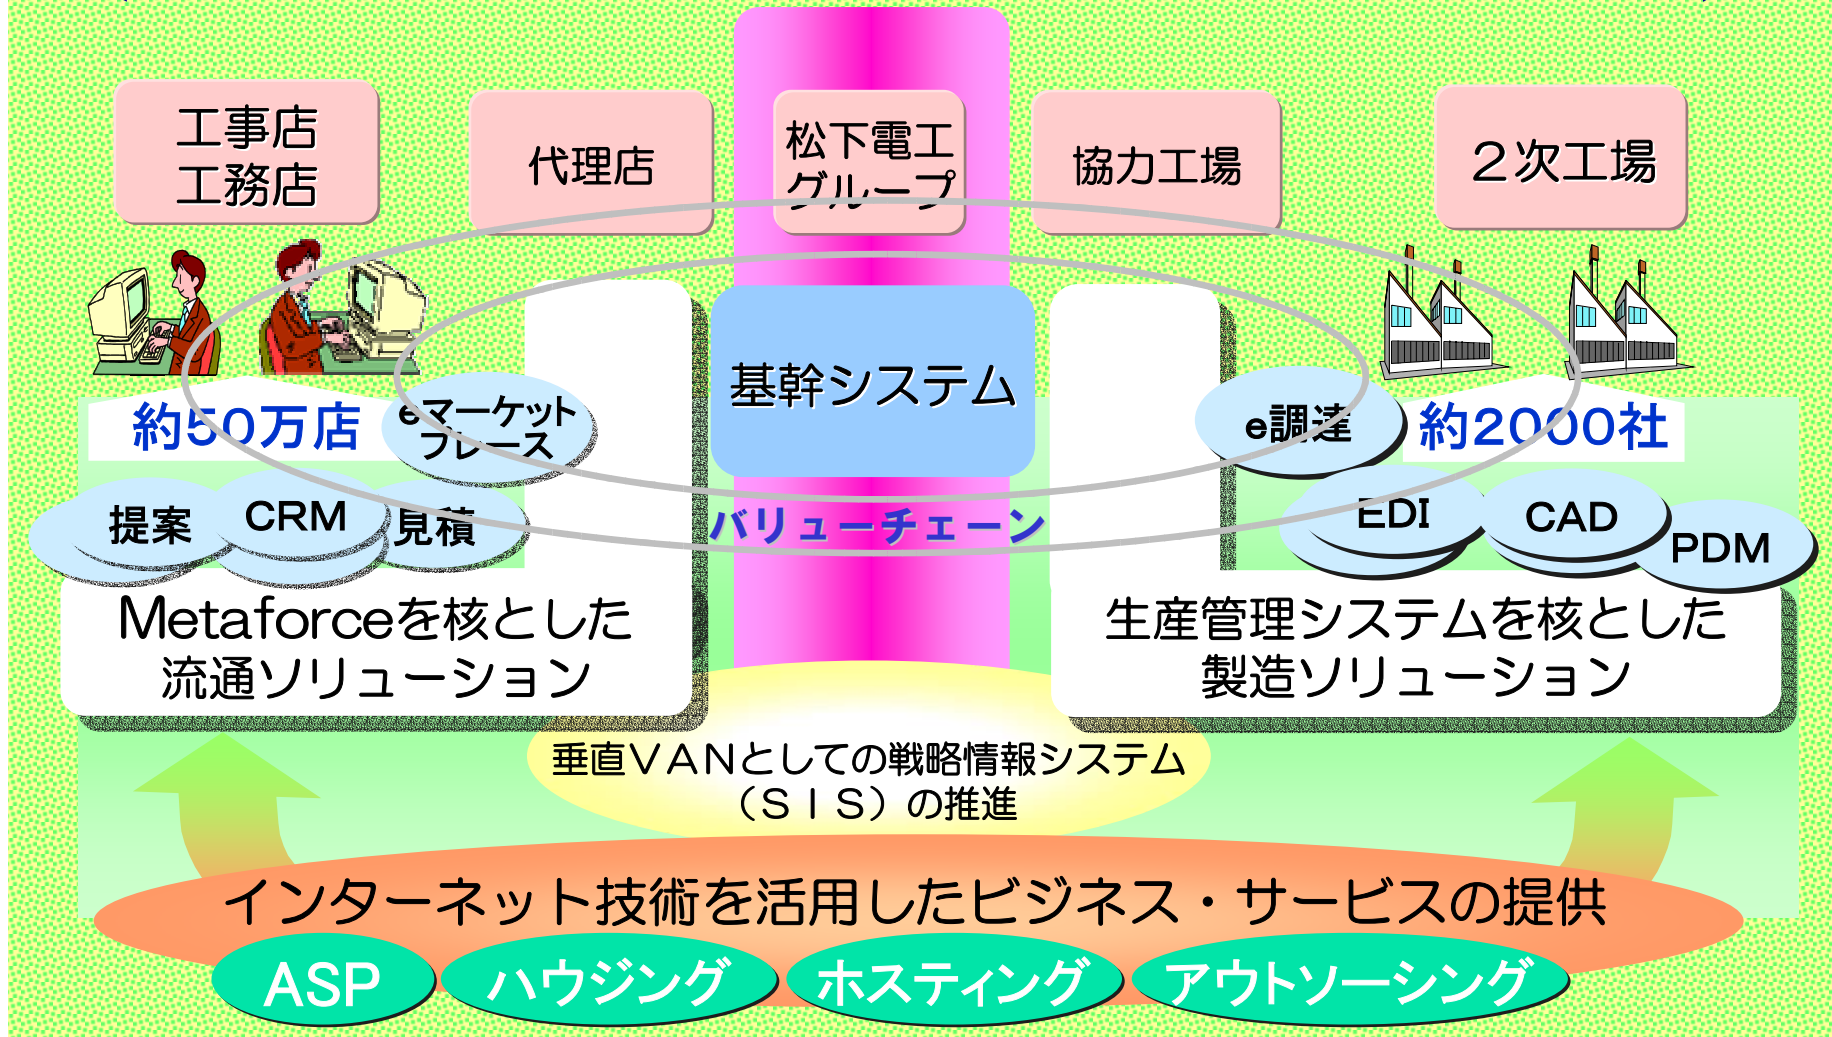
工事店
工務店

代理店

松下電工
グループ

協力工場

２次工場

約50万店

eマーケットプレース

基幹システム

e調達

約2000社

提案

CRM

見積

バリューチェーン

EDI

CAD

PDM

Metaforceを核とした
流通ソリューション

生産管理システムを核とした
製造ソリューション

垂直ＶＡＮとしての戦略情報システム
（ＳＩＳ）の推進

インターネット技術を活用したビジネス・サービスの提供

ASP

ハウジング

ホスティング

アウトソーシング